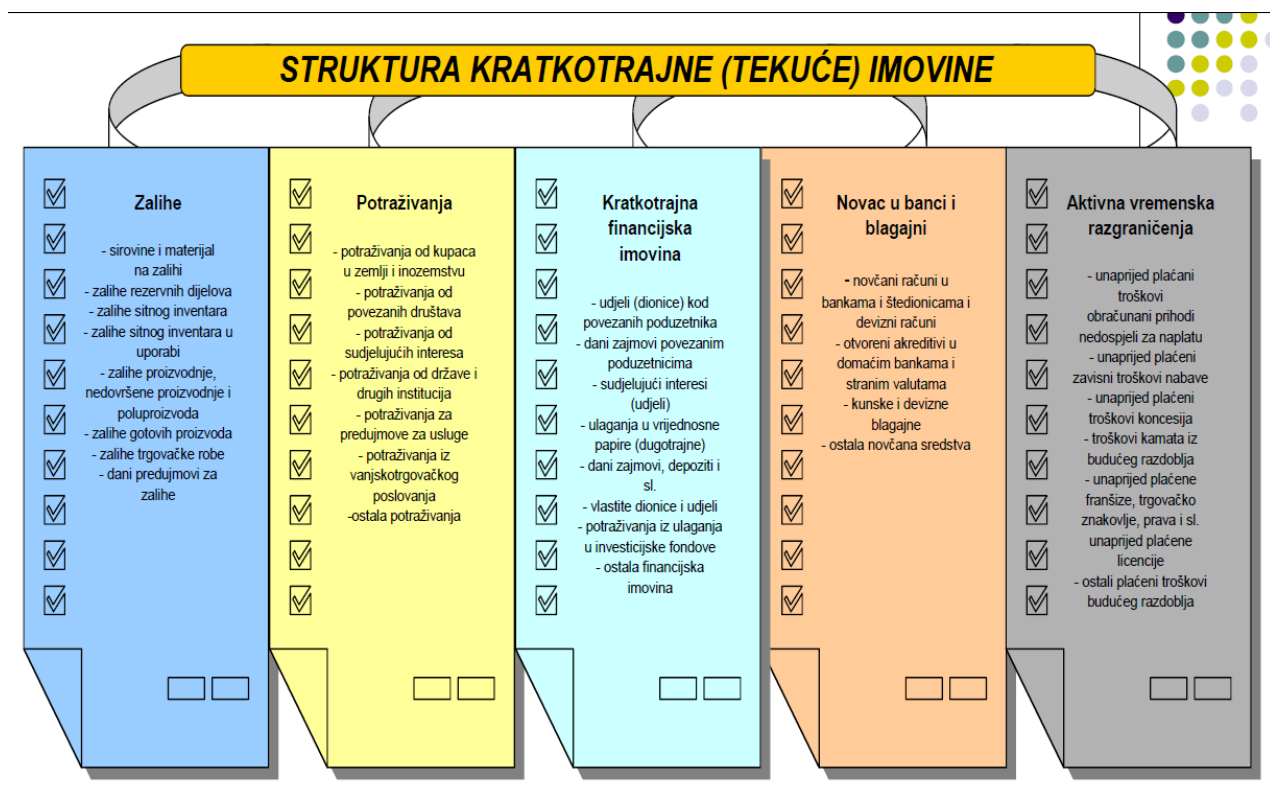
STRUKTURA KRATKOTRAJNE (TEKUĆE) IMOVINE

Zalihe

- sirovine i materijal na zalihi
- zalihe rezervnih dijelova
- zalihe sitnog inventara
- zalihe sitnog inventara u uporabi
- zalihe proizvodnje, nedovršene proizvodnje i poluproizvoda
- zalihe gotovih proizvoda
- zalihe trgovačke robe
- dani predujmovi za zalihe

Potraživanja

- potraživanja od kupaca u zemlji i inozemstvu
- potraživanja od povezanih društava
- potraživanja od sudjelujućih interesa
- potraživanja od države i drugih institucija
- potraživanja za predujmove za usluge
- potraživanja iz vanjskotrgovačkog poslovanja
-ostala potraživanja

Kratkotrajna financijska imovina

- udjeli (dionice) kod povezanih poduzetnika
- dani zajmovi povezanim poduzetnicima
- sudjelujući interesi (udjeli)
- ulaganja u vrijednosne papire (dugotrajne)
- dani zajmovi, depoziti i sl.
- vlastite dionice i udjeli
- potraživanja iz ulaganja u investicijske fondove
- ostala financijska imovina

Novac u banci i blagajni

- novčani računi u bankama i štedionicama i devizni računi
- otvoreni akreditivi u domaćim bankama i stranim valutama
- kunske i devizne blagajne
- ostala novčana sredstva

Aktivna vremenska razgraničenja

- unaprijed plaćani troškovi obračunani prihodi nedospjeli za naplatu
- unaprijed plaćeni zavisni troškovi nabave
- unaprijed plaćeni troškovi koncesija
- troškovi kamata iz budućeg razdoblja
- unaprijed plaćene franšize, trgovačko znakovlje, prava i sl. unaprijed plaćene licencije
- ostali plaćeni troškovi budućeg razdoblja